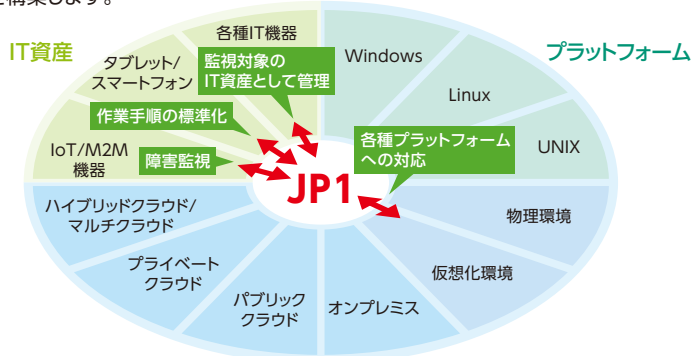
を構築します。

IT資産

各種IT機器

タブレット/スマートフォン

監視対象のIT資産として管理

作業手順の標準化

IoT/M2M機器

障害監視

プラットフォーム

Windows

Linux

UNIX

各種プラットフォームへの対応

JP1

ハイブリッドクラウド/マルチクラウド

プライベートクラウド

パブリッククラウド

オンプレミス

仮想化環境

物理環境